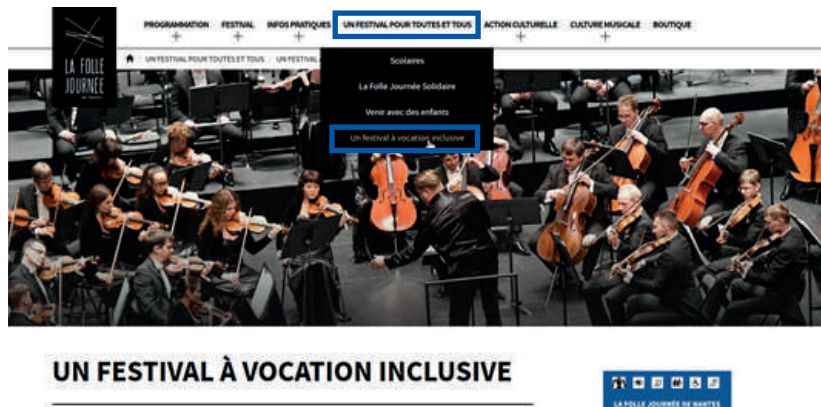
LA FOLLE JOURNÉE

PROGRAMMATION FESTIVAL INFOS PRATIQUES UN FESTIVAL POUR TOUTES ET TOUS ACTION CULTURELLE CULTURE MUSICALE BOUTIQUE

UN FESTIVAL POUR TOUTES ET TOUS UN FESTIVAL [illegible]

Scolaires

La Folle Journée Solidaire

Venir avec des enfants

Un festival à vocation inclusive

UN FESTIVAL À VOCATION INCLUSIVE

LA FOLLE JOURNÉE DE NANTES